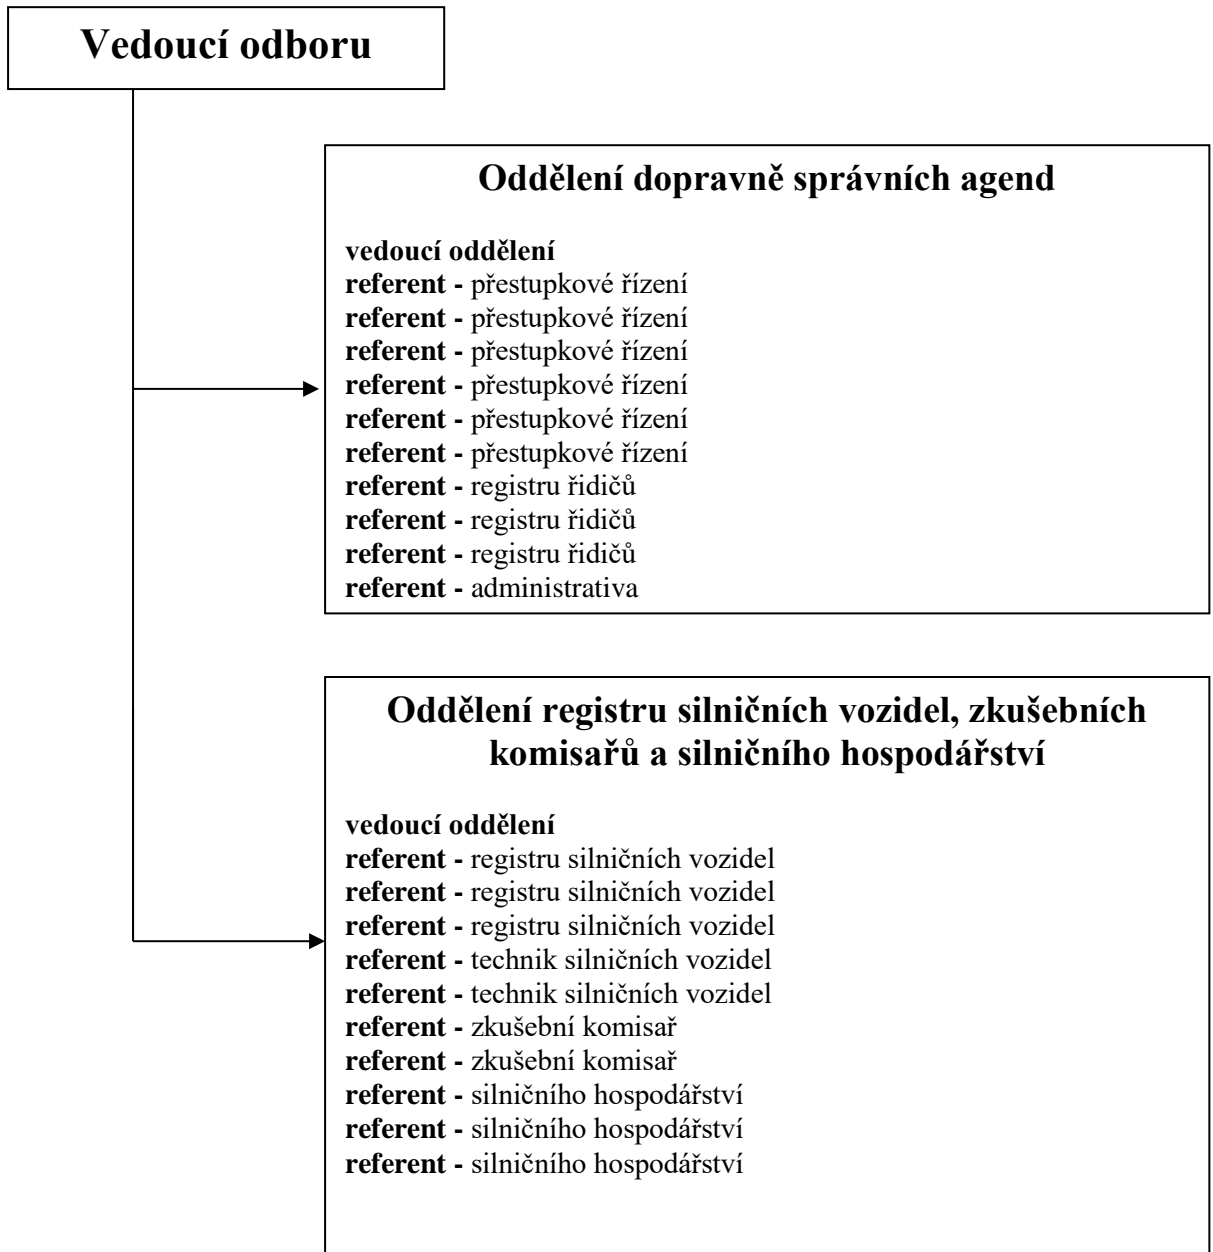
Vedoucí odboru

Oddělení dopravně správních agend

vedoucí oddělení
referent - přestupkové řízení
referent - přestupkové řízení
referent - přestupkové řízení
referent - přestupkové řízení
referent - přestupkové řízení
referent - přestupkové řízení
referent - registru řidičů
referent - registru řidičů
referent - registru řidičů
referent - administrativa

Oddělení registru silničních vozidel, zkušebních komisařů a silničního hospodářství

vedoucí oddělení
referent - registru silničních vozidel
referent - registru silničních vozidel
referent - registru silničních vozidel
referent - technik silničních vozidel
referent - technik silničních vozidel
referent - zkušební komisař
referent - zkušební komisař
referent - silničního hospodářství
referent - silničního hospodářství
referent - silničního hospodářství